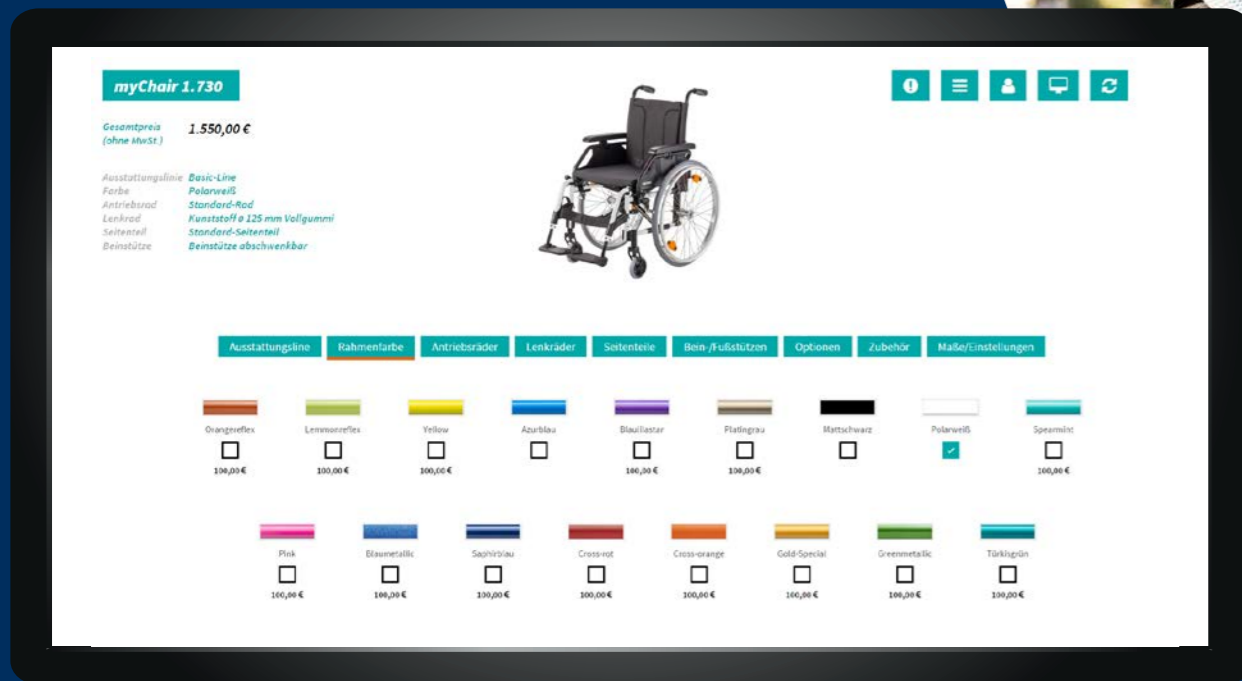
myChair 1.730

Gesamtpreis (ohne MwSt.) 1.550,00 €

| | |
|---|---|
| Ausstattungslinie | Basic-Line |
| Farbe | Polarweiß |
| Antriebsrad | Standard-Rad |
| Lenkrad | Kunststoff ø 125 mm Vollgummi |
| Seitenteil | Standard-Seitenteil |
| Beinstütze | Beinstütze abschwenkbar |

Ausstattungsline | Rahmenfarbe | Antriebsräder | Lenkräder | Seitenteile | Bein-/Fußstützen | Optionen | Zubehör | Maße/Einstellungen

Orangereflex 100,00 €
Lemmonreflex 100,00 €
Yellow 100,00 €
Azurblau
Blaulilastar 100,00 €
Platingrau 100,00 €
Mattschwarz
Polarweiß
Spearmint 100,00 €

Pink 100,00 €
Blaumetallic 100,00 €
Saphirblau 100,00 €
Cross-rot 100,00 €
Cross-orange 100,00 €
Gold-Special 100,00 €
Greenmetallic 100,00 €
Türkisgrün 100,00 €